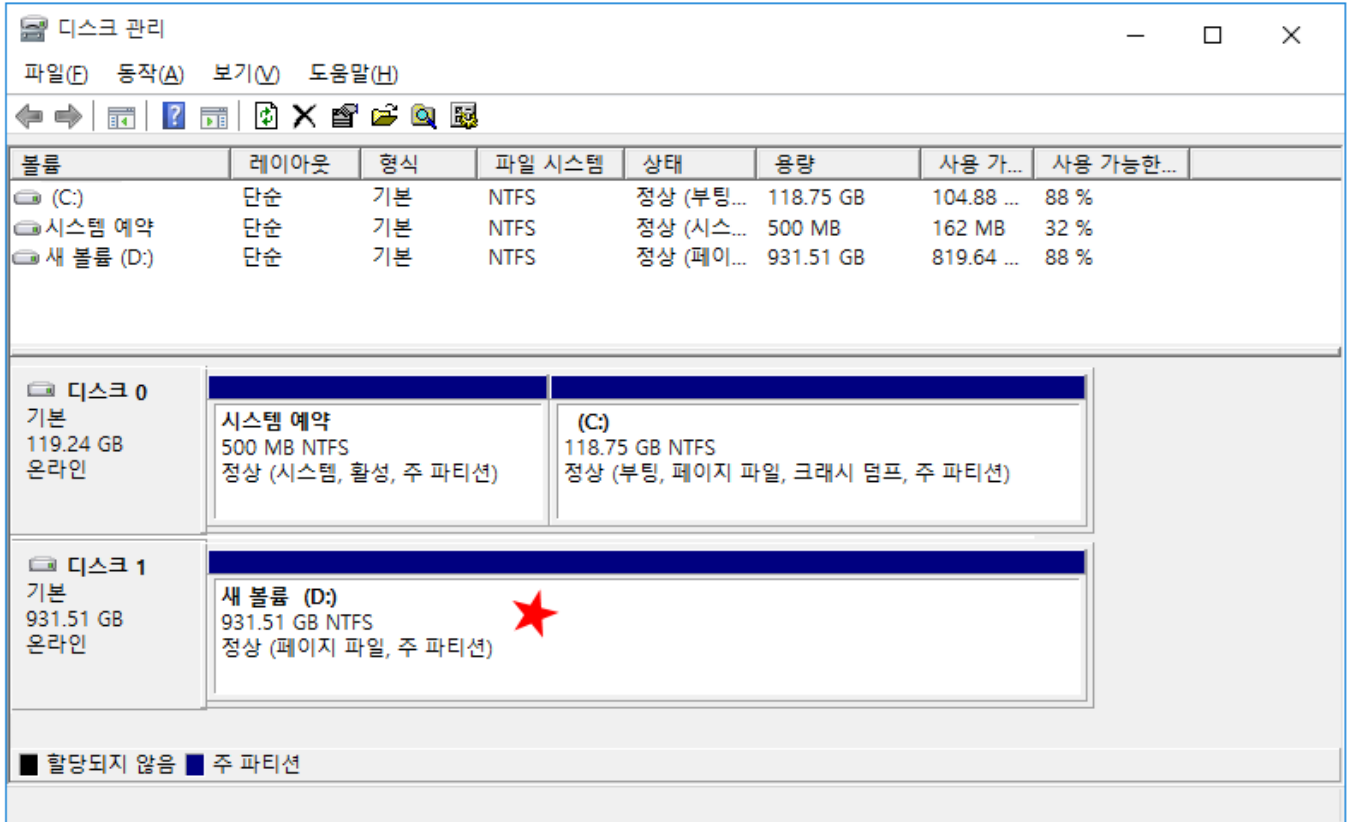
디스크 관리

파일(F) 동작(A) 보기(V) 도움말(H)

| 볼륨 | 레이아웃 | 형식 | 파일 시스템 | 상태 | 용량 | 사용 가... | 사용 가능한... |
|---|---|---|---|---|---|---|---|
| (C:) | 단순 | 기본 | NTFS | 정상 (부팅... | 118.75 GB | 104.88 ... | 88 % |
| 시스템 예약 | 단순 | 기본 | NTFS | 정상 (시스... | 500 MB | 162 MB | 32 % |
| 새 볼륨 (D:) | 단순 | 기본 | NTFS | 정상 (페이... | 931.51 GB | 819.64 ... | 88 % |

디스크 0
기본
119.24 GB
온라인

시스템 예약
500 MB NTFS
정상 (시스템, 활성, 주 파티션)

(C:)
118.75 GB NTFS
정상 (부팅, 페이지 파일, 크래시 덤프, 주 파티션)

디스크 1
기본
931.51 GB
온라인

새 볼륨 (D:)
931.51 GB NTFS
정상 (페이지 파일, 주 파티션)

할당되지 않음 주 파티션